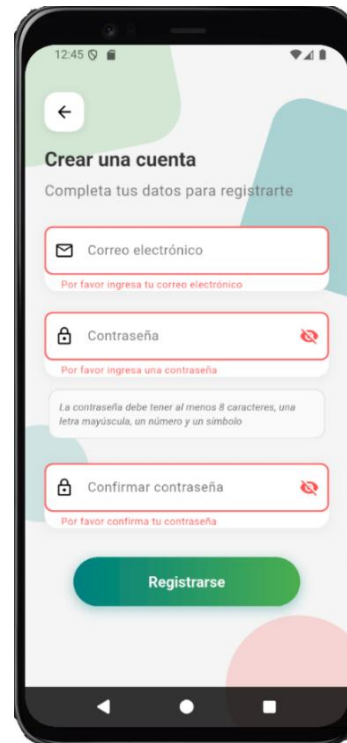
12:45

Crear una cuenta

Completa tus datos para registrarte

Correo electrónico

Por favor ingresa tu correo electrónico

Contraseña

Por favor ingresa una contraseña

La contraseña debe tener al menos 8 caracteres, una letra mayúscula, un número y un símbolo

Confirmar contraseña

Por favor confirma tu contraseña

Registrarse